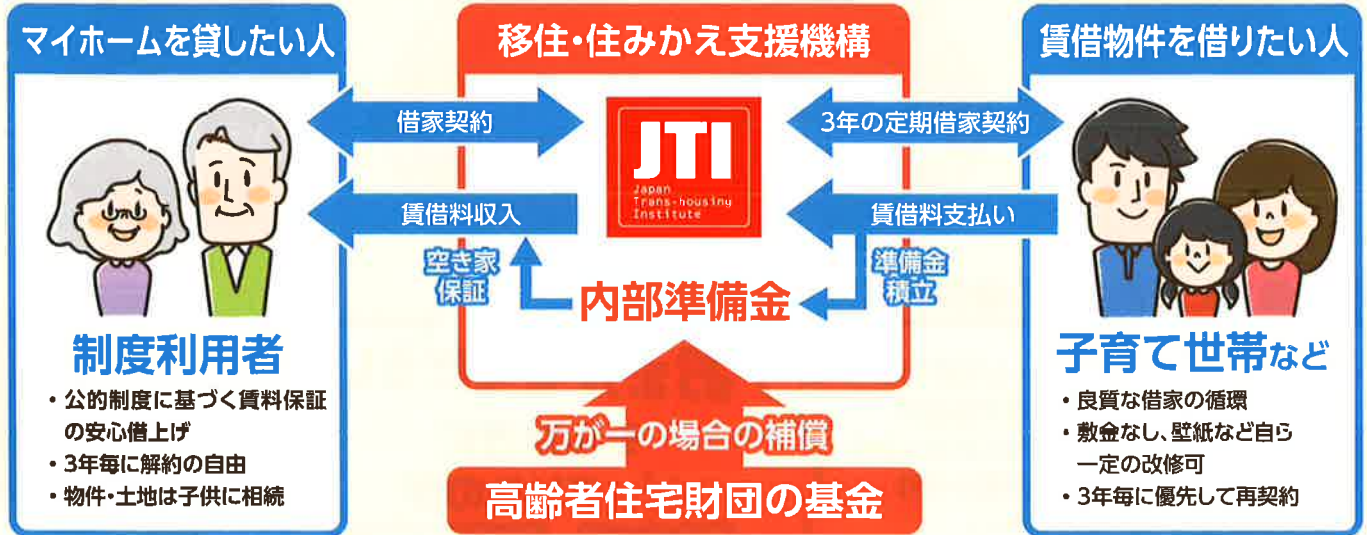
マイホームを貸したい人

制度利用者

・公的制度に基づく賃料保証の安心借上げ
・3年毎に解約の自由
・物件・土地は子供に相続

移住・住みかえ支援機構

借家契約

賃借料収入

JTI
Japan Trans-housing Institute

3年の定期借家契約

賃借料支払い

空き家保証

準備金積立

内部準備金

万が一の場合の補償

高齢者住宅財団の基金

賃借物件を借りたい人

子育て世帯など

・良質な借家の循環
・敷金なし、壁紙など自ら一定の改修可
・3年毎に優先して再契約